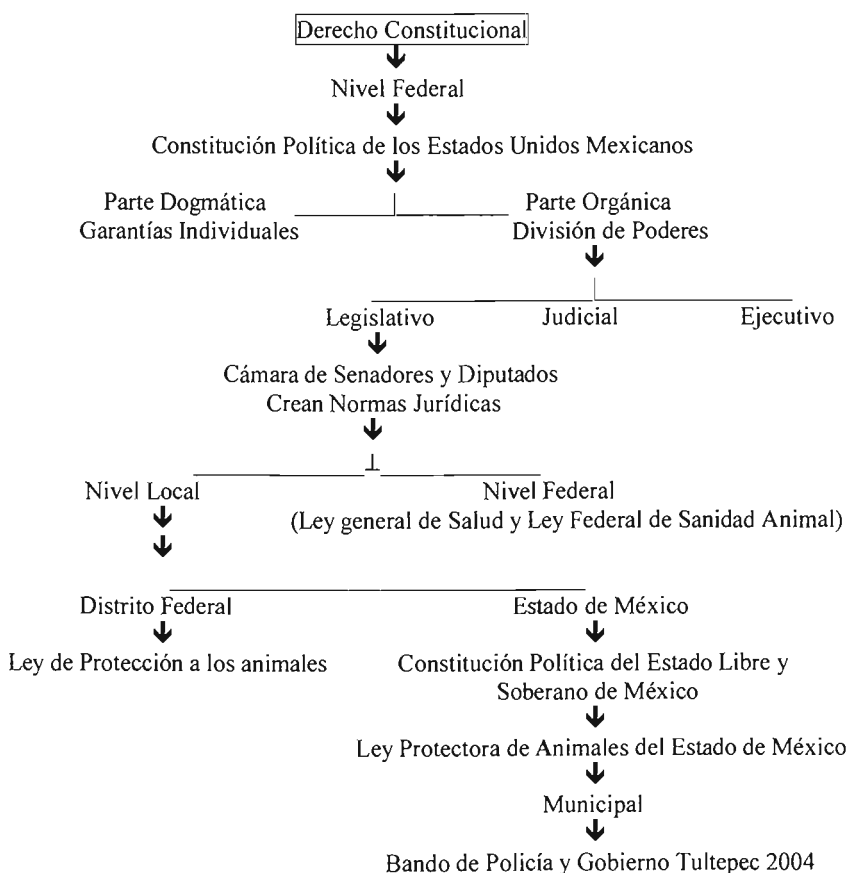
Derecho Constitucional

Nivel Federal

Constitución Política de los Estados Unidos Mexicanos

Parte Dogmática
Garantías Individuales

Parte Orgánica
División de Poderes

Legislativo

Judicial

Ejecutivo

Cámara de Senadores y Diputados
Crean Normas Jurídicas

Nivel Local

Nivel Federal
(Ley general de Salud y Ley Federal de Sanidad Animal)

Distrito Federal

Ley de Protección a los animales

Estado de México

Constitución Política del Estado Libre y Soberano de México

Ley Protectora de Animales del Estado de México

Municipal

Bando de Policía y Gobierno Tultepec 2004